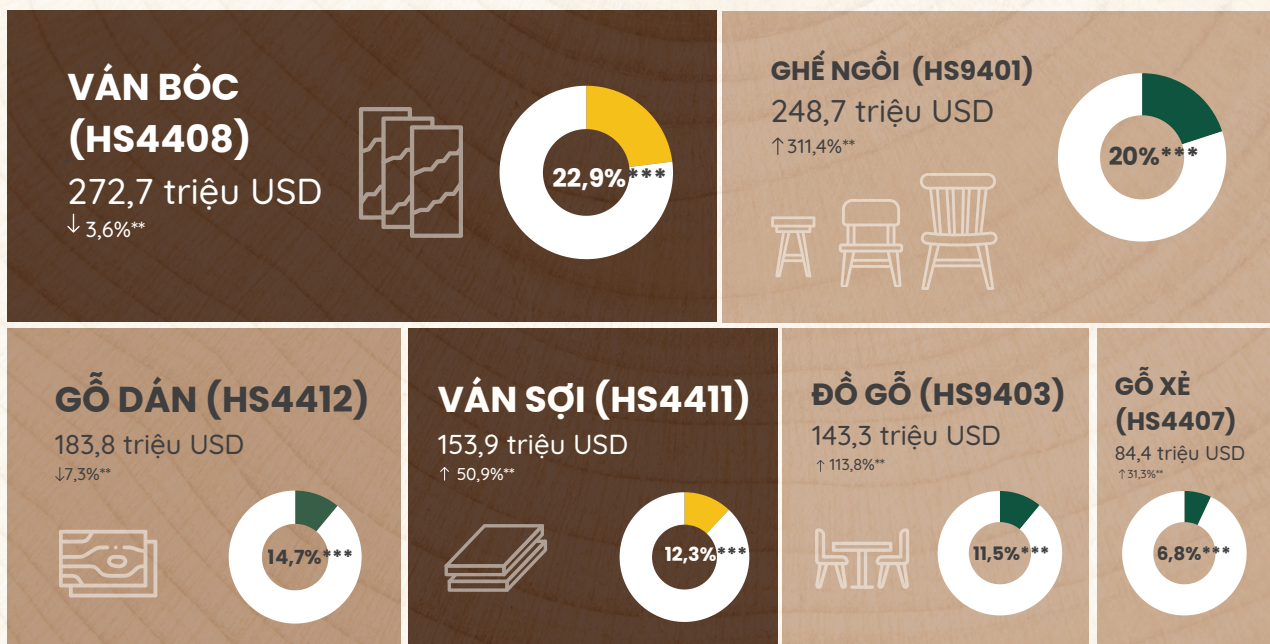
VÁN BÓC (HS4408)
272,7 triệu USD
↓ 3,6%**

22,9%***

GHẾ NGỒI (HS9401)
248,7 triệu USD
↑ 311,4%**

20%***

GỖ DÁN (HS4412)
183,8 triệu USD
↓7,3%**

14,7%***

VÁN SỢI (HS4411)
153,9 triệu USD
↑ 50,9%**

12,3%***

ĐỒ GỖ (HS9403)
143,3 triệu USD
↑ 113,8%**

11,5%***

GỖ XẺ (HS4407)
84,4 triệu USD
↑31,3%**

6,8%***